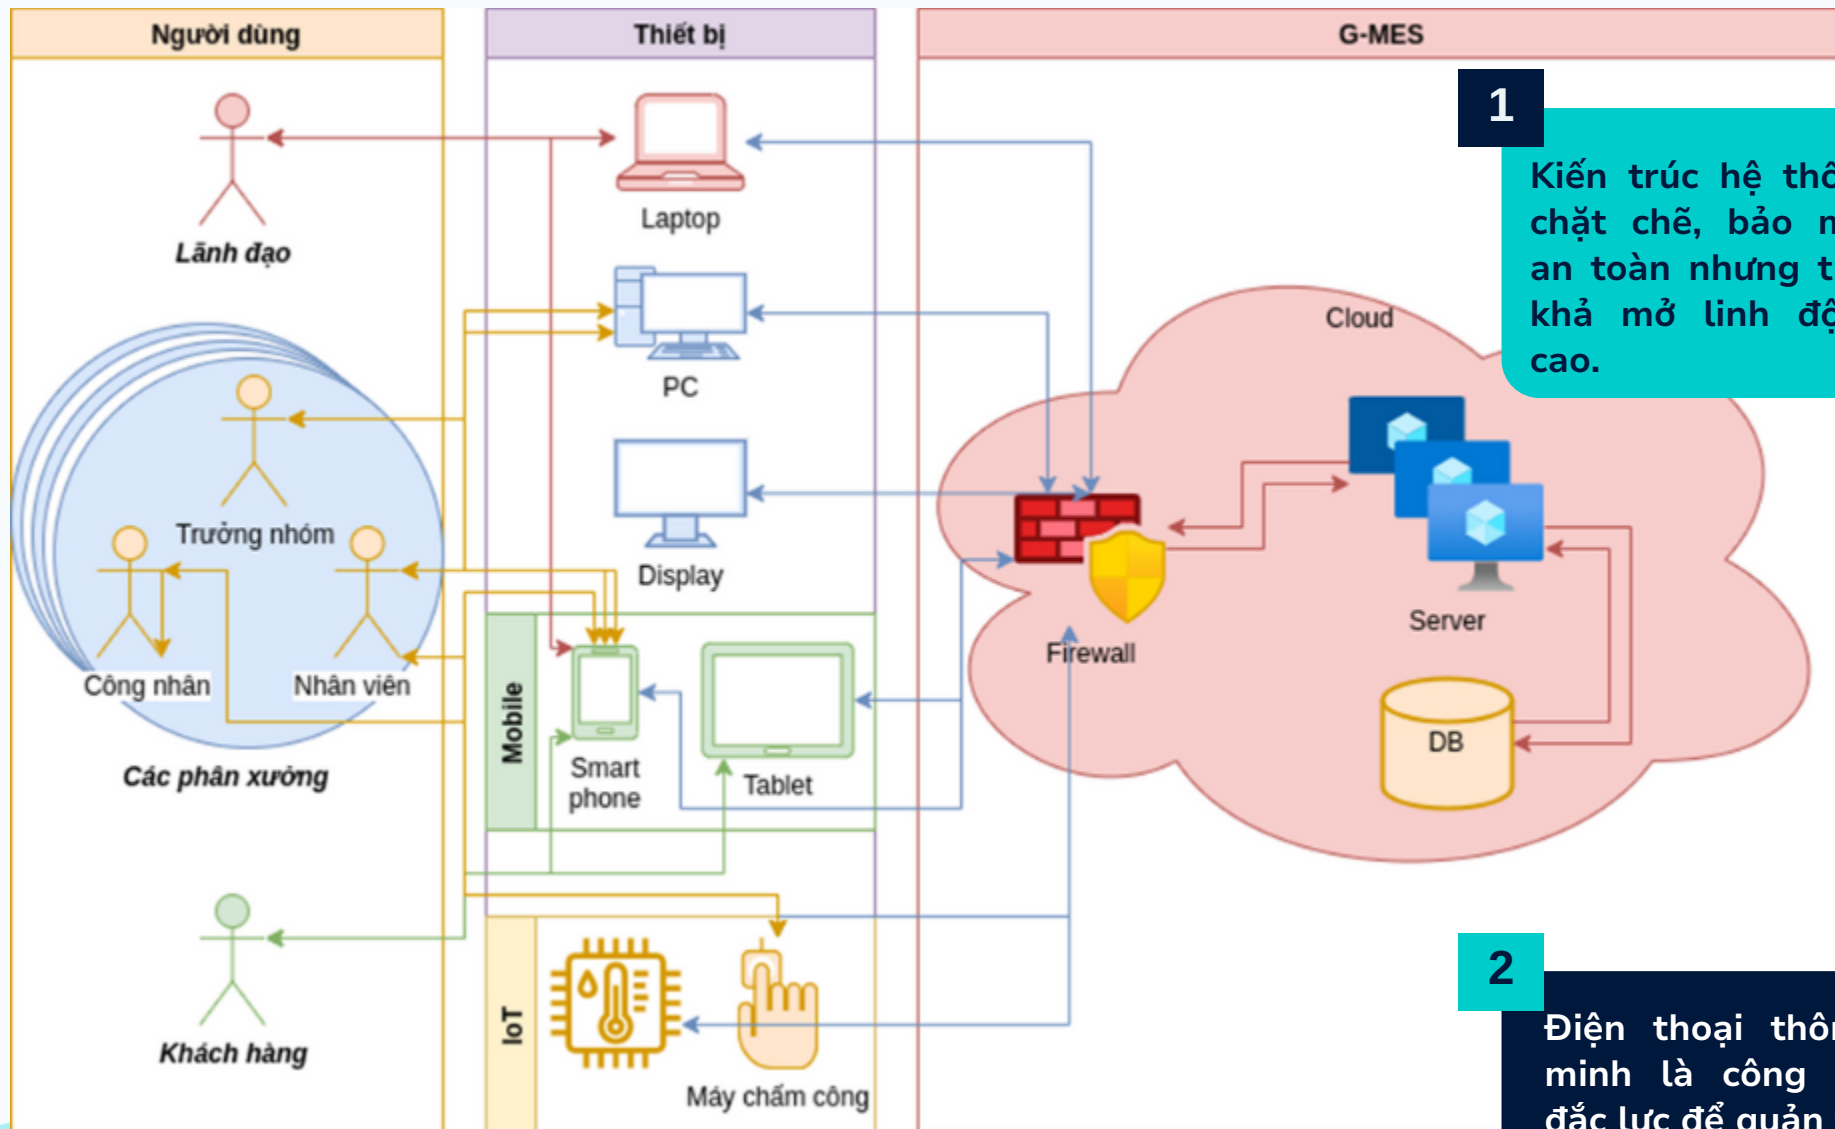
Người dùng

Thiết bị

G-MES

Lãnh đạo

Laptop

PC

Display

Trưởng nhóm

Công nhân

Nhân viên

Các phân xưởng

Mobile

Smart phone

Tablet

IoT

Máy chấm công

Khách hàng

Cloud

Firewall

Server

DB

1

Kiến trúc hệ thô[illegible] chặt chẽ, bảo m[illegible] an toàn nhưng t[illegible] khả mở linh độ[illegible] cao.

2

Điện thoại thôn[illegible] minh là công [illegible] đắc lực để quản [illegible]